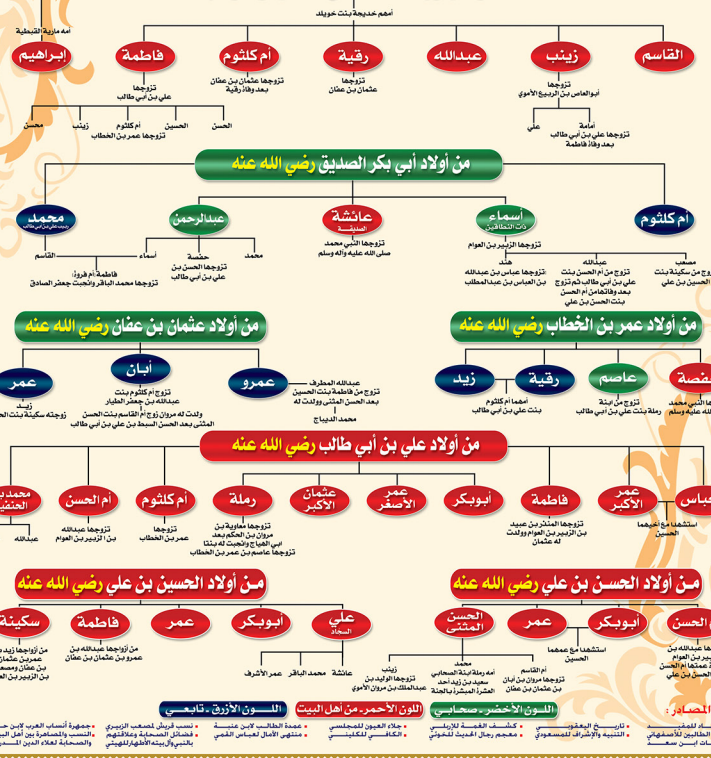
أمهم خديجة بنت خويلد

أمه مارية القبطية

إبراهيم

فاطمة

تزوجها علي بن أبي طالب

أم كلثوم

تزوجها عثمان بن عفان بعد وفاة رقية

رقية

تزوجها عثمان بن عفان

عبدالله

زينب

تزوجها أبو العاص بن الربيع الأموي

القاسم

محسن

زينب

أم كلثوم
تزوجها عمر بن الخطاب

الحسين

الحسن

علي

أمامة
تزوجها علي بن أبي طالب بعد وفاة فاطمة

من أولاد أبي بكر الصديق رضي الله عنه

محمد

عبدالرحمن

عائشة
الصديقة

أسماء
ذات النطاقين

أم كلثوم

القاسم

فاطمة (أم فروة)
تزوجها محمد الباقر وأنجبت جعفر الصادق

أسماء

حفصة
تزوجها الحسن بن علي بن أبي طالب

محمد

تزوجها النبي محمد صلى الله عليه وآله وسلم

تزوجها الزبير بن العوام

هند
تزوجها عباس بن عبدالله بن العباس بن عبدالمطلب

عبدالله
تزوج من أم الحسن بنت علي بن أبي طالب ثم تزوج بعد وفاتها من أم الحسن بنت الحسن بن علي

مصعب
تزوج من سكينة بنت الحسين بن علي

من أولاد عثمان بن عفان رضي الله عنه

من أولاد عمر بن الخطاب رضي الله عنه

عمر
زوجته سكينة بنت الحسين

أبان
تزوج أم كلثوم بنت عبدالله بن جعفر الطيار
ولدت له مروان زوج أم القاسم بنت الحسن المثنى بعد الحسن السبط بن علي بن أبي طالب

عمرو
تزوج من فاطمة بنت الحسين بعد الحسن المثنى وولدت له
عبدالله المطرف
محمد الديباج

زيد
أمهما أم كلثوم بنت علي بن أبي طالب

رقية

عاصم
تزوج من ابنة رملة بنت علي بن أبي طالب

حفصة
النبي محمد صلى الله عليه وسلم

من أولاد علي بن أبي طالب رضي الله عنه

محمد
الحنفية

عبدالله

أم الحسن
تزوجها عبدالله بن الزبير بن العوام

أم كلثوم
تزوجها عمر بن الخطاب

رملة
تزوجها معاوية بن مروان بن الحكم بعد أبي الهياج وأنجبت له بنتا
تزوجها عاصم بن عمر بن الخطاب

عثمان
الأكبر

عمر
الأصغر

أبوبكر

فاطمة
تزوجها المنذر بن عبيد بن الزبير بن العوام وولدت له عثمان

عمر
الأكبر

عباس
استشهد مع أخيهما الحسين

من أولاد الحسين بن علي رضي الله عنه

من أولاد الحسن بن علي رضي الله عنه

سكينة
من أزواجها مصعب بن الزبير وعبدالله بن عثمان بن عفان ومصعب بن الزبير بن العوام

فاطمة
تزوجها عبدالله بن عمرو بن عثمان بن عفان

عمر

أبوبكر

علي
السجاد

عائشة

محمد الباقر

عمر الأشرف

الحسن
المثنى

زينب
تزوجها الوليد بن عبدالملك بن مروان الأموي

محمد
أمه رملة ابنة الصحابي سعيد بن زيد أحد العشرة المبشرة بالجنة

عمر

القاسم
تزوجها عمرو بن عثمان بن عفان

أبوبكر
استشهدا مع عمهما الحسين

الحسن
تزوجها عبدالله بن الزبير

اللون الأزرق - تابعي

اللون الأحمر - من أهل البيت

اللون الأخضر - صحابي

المصادر:

جمهرة أنساب العرب لابن حزم
نسب قريش لمصعب الزبيري
النسب والمصاهرة بين أهل البيت والصحابة
فضائل الصحابة وعلاقتهم بالنبي وآل بيته الأطهار للهيتمي
عمدة الطالب لابن عنبة
منتهى الآمال لعباس القمي
جلاء العيون للمجلسي
الكافي للكليني
كشف الغمة للأربلي
معجم رجال الحديث للخوئي
تاريخ اليعقوبي
التنبيه والإشراف للمسعودي
مقاتل الطالبيين للأصفهاني
طبقات ابن سعد